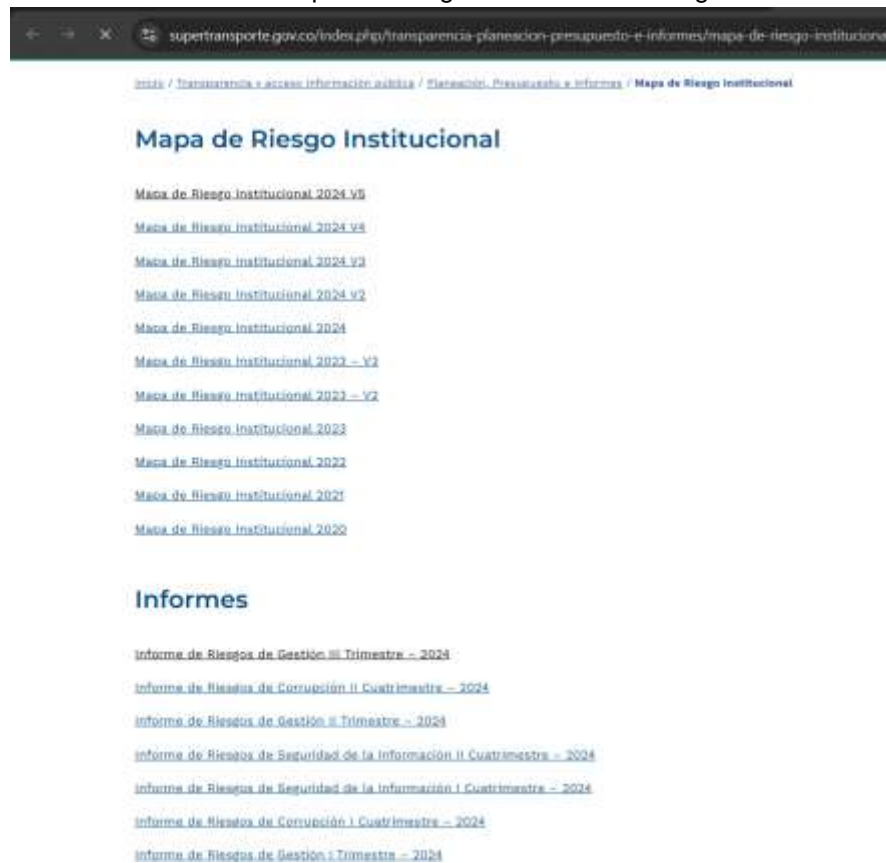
supertransporte.gov.co/index.php/transparencia-planeacion-presupuesto-e-informes/mapa-de-riesgo-instituciona

Inicio / Transparencia y acceso información pública / Planeación, Presupuesto e Informes / Mapa de Riesgo Institucional

Mapa de Riesgo Institucional

Mapa de Riesgo Institucional 2024 V5

Mapa de Riesgo Institucional 2024 V4

Mapa de Riesgo Institucional 2024 V3

Mapa de Riesgo Institucional 2024 V2

Mapa de Riesgo Institucional 2024

Mapa de Riesgo Institucional 2023 – V3

Mapa de Riesgo Institucional 2023 – V2

Mapa de Riesgo Institucional 2023

Mapa de Riesgo Institucional 2022

Mapa de Riesgo Institucional 2021

Mapa de Riesgo Institucional 2020

Informes

Informe de Riesgos de Gestión III Trimestre – 2024

Informe de Riesgos de Corrupción II Cuatrimestre – 2024

Informe de Riesgos de Gestión II Trimestre – 2024

Informe de Riesgos de Seguridad de la Información II Cuatrimestre – 2024

Informe de Riesgos de Seguridad de la Información I Cuatrimestre – 2024

Informe de Riesgos de Corrupción I Cuatrimestre – 2024

Informe de Riesgos de Gestión I Trimestre – 2024